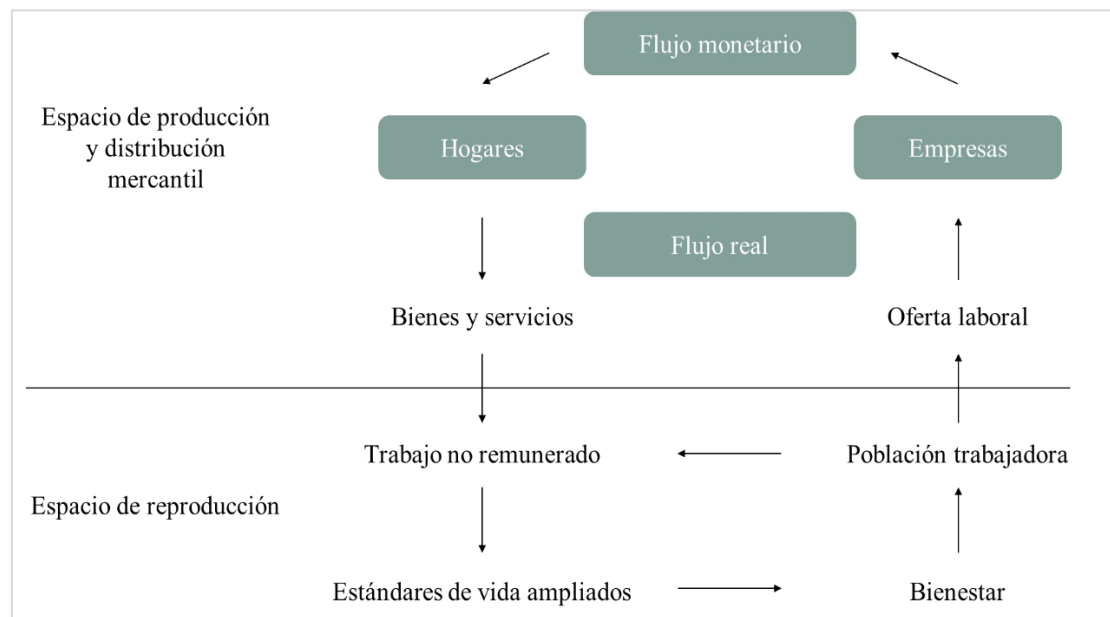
Flujo monetario

Espacio de producción y distribución mercantil

Hogares

Empresas

Flujo real

Bienes y servicios

Oferta laboral

Trabajo no remunerado

Población trabajadora

Espacio de reproducción

Estándares de vida ampliados

Bienestar